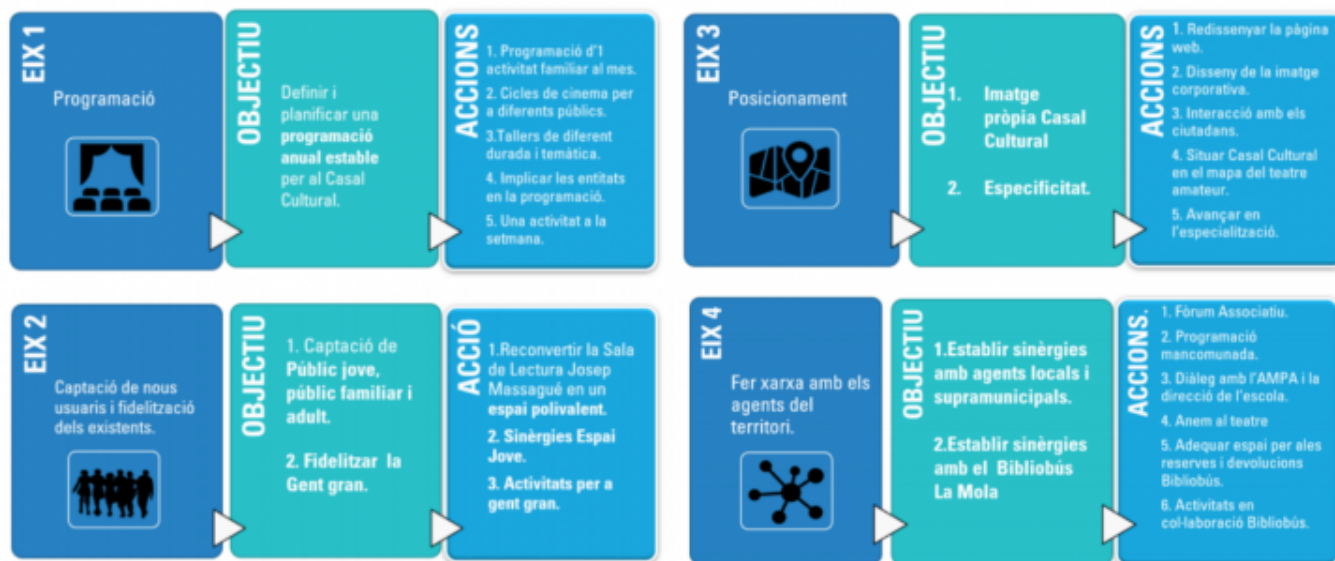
EIX 1

Programació

OBJECTIU

Definir i planificar una programació anual estable per al Casal Cultural.

ACCIONS

1. Programació d'1 activitat familiar al mes.

2. Cicles de cinema per a diferents públics.

3.Tallers de diferent durada i temàtica.

4. Implicar les entitats en la programació.

5. Una activitat a la setmana.

EIX 3

Posicionament

OBJECTIU

1. Imatge pròpia Casal Cultural

2. Especificitat.

ACCIONS

1. Redissenyar la pàgina web.

2. Disseny de la imatge corporativa.

3. Interacció amb els ciutadans.

4. Situar Casal Cultural en el mapa del teatre amateur.

5. Avançar en l'especialització.

EIX 2

Captació de nous usuaris i fidelització dels existents.

OBJECTIU

1. Captació de Públic jove, públic familiar i adult.

2. Fidelitzar la Gent gran.

ACCIÓ

1.Reconvertir la Sala de Lectura Josep Massagué en un espai polivalent.

2. Sinèrgies Espai Jove.

3. Activitats per a gent gran.

EIX 4

Fer xarxa amb els agents del territori.

OBJECTIU

1.Establir sinèrgies amb agents locals i supramunicipals.

2.Establir sinèrgies amb el Bibliobús La Mola

ACCIONS.

1. Fòrum Associatiu.

2. Programació mancomunada.

3. Diàleg amb l'AMPA i la direcció de l'escola.

4. Anem al teatre

5. Adequar espai per ales reserves i devolucions Bibliobús.

6. Activitats en col·laboració Bibliobús.